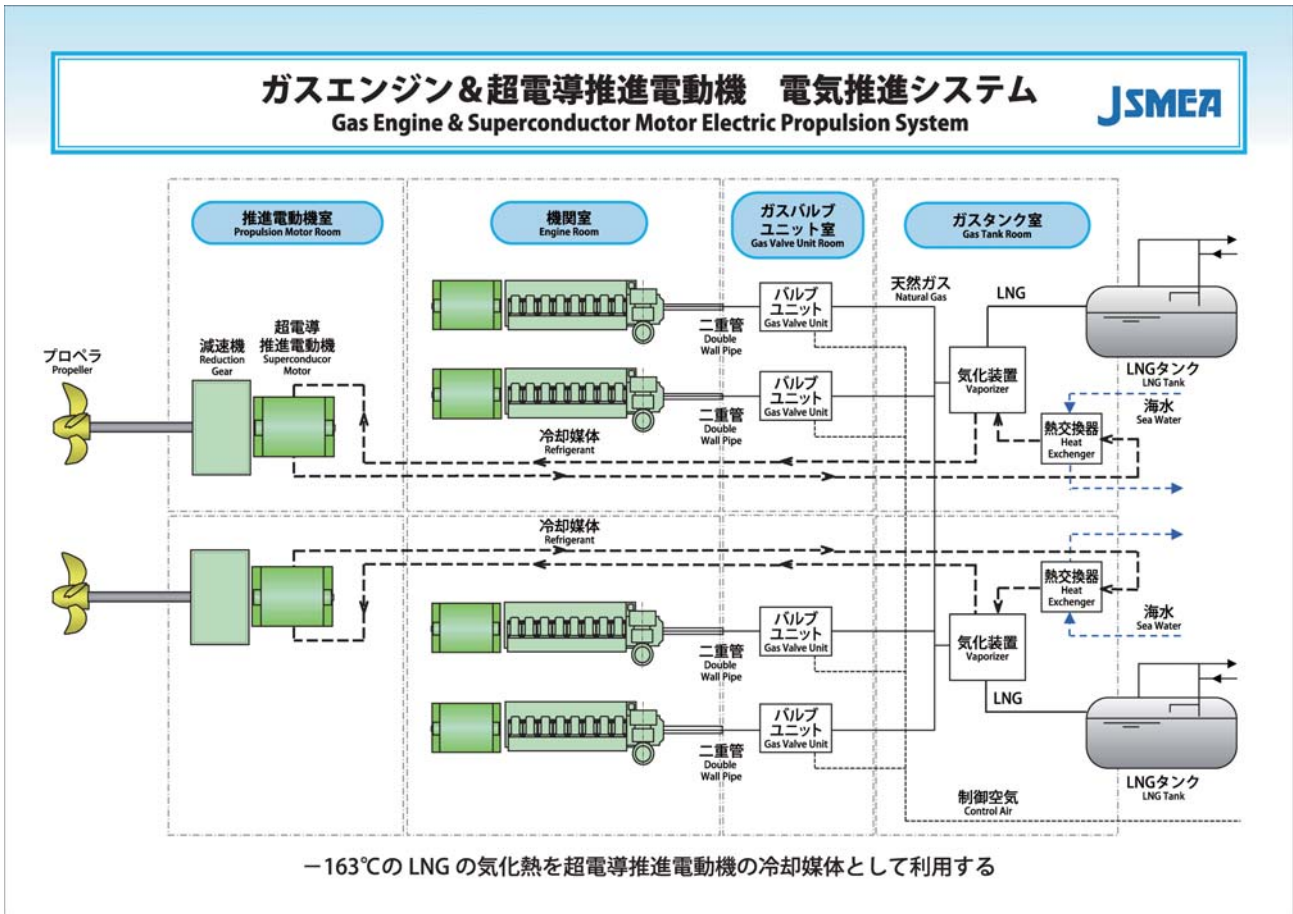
ガスエンジン＆超電導推進電動機　電気推進システム
Gas Engine & Superconductor Motor Electric Propulsion System

JSMEA

推進電動機室
Propulsion Motor Room

機関室
Engine Room

ガスバルブユニット室
Gas Valve Unit Room

ガスタンク室
Gas Tank Room

プロペラ
Propeller

減速機
Reduction Gear

超電導推進電動機
Superconducor Motor

二重管
Double Wall Pipe

バルブユニット
Gas Valve Unit

二重管
Double Wall Pipe

バルブユニット
Gas Valve Unit

天然ガス
Natural Gas

LNG

LNGタンク
LNG Tank

気化装置
Vaporizer

海水
Sea Water

熱交換器
Heat Exchenger

冷却媒体
Refrigerant

冷却媒体
Refrigerant

熱交換器
Heat Exchenger

海水
Sea Water

気化装置
Vaporizer

二重管
Double Wall Pipe

バルブユニット
Gas Valve Unit

LNG

二重管
Double Wall Pipe

バルブユニット
Gas Valve Unit

LNGタンク
LNG Tank

制御空気
Control Air

−163℃の LNG の気化熱を超電導推進電動機の冷却媒体として利用する